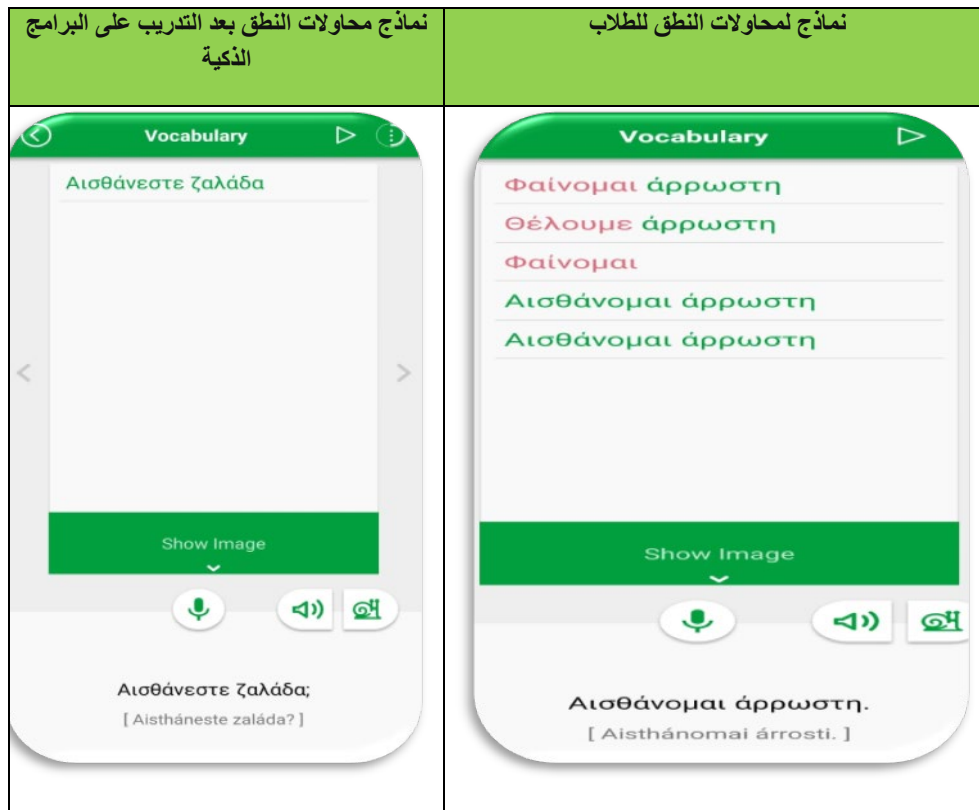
| نماذج لمحاولات النطق للطلاب | نماذج محاولات النطق بعد التدريب على البرامج الذكية |
|---|---|
| Vocabulary<br>Φαίνομαι άρρωστη<br>Θέλουμε άρρωστη<br>Φαίνομαι<br>Αισθάνομαι άρρωστη<br>Αισθάνομαι άρρωστη<br>Show Image<br>Αισθάνομαι άρρωστη.<br>[ Aisthánomai árrosti. ] | Vocabulary<br>Αισθάνεστε ζαλάδα<br>Show Image<br>Αισθάνεστε ζαλάδα;<br>[ Aistháneste zaláda? ] |